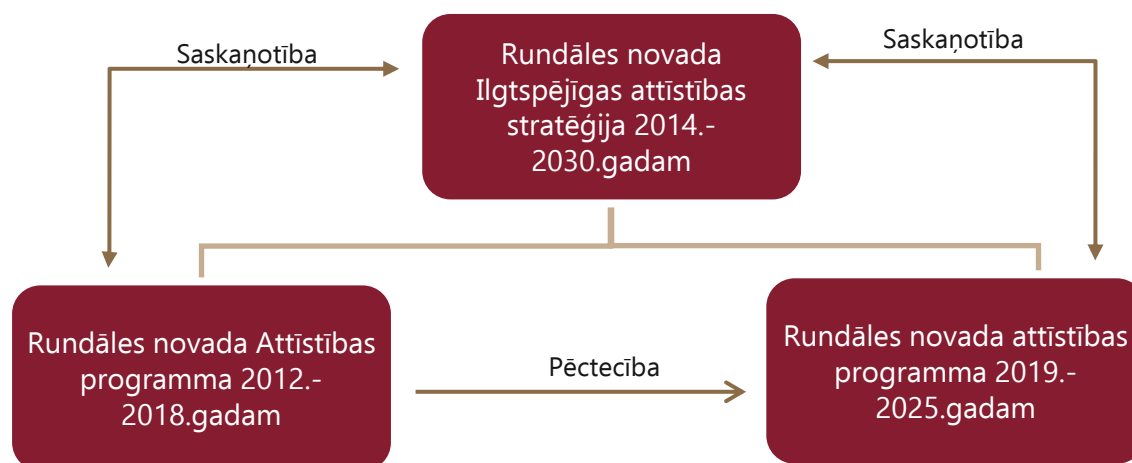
Saskaņotība

Rundāles novada Ilgtspējīgas attīstības stratēģija 2014.-2030.gadam

Saskaņotība

Rundāles novada Attīstības programma 2012.-2018.gadam

Pēctecība

Rundāles novada attīstības programma 2019.-2025.gadam